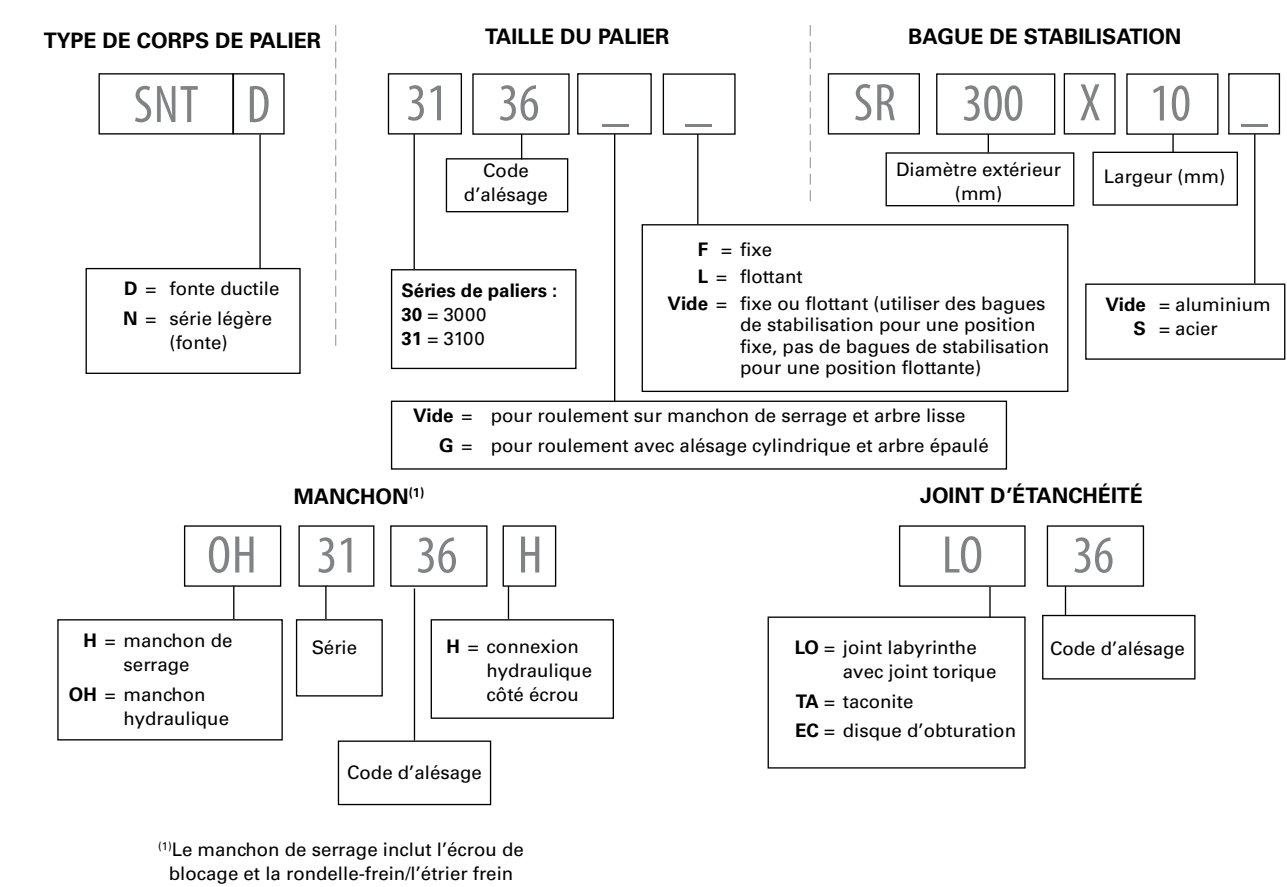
TYPE DE CORPS DE PALIER

SNT D

D = fonte ductile
N = série légère (fonte)

TAILLE DU PALIER

31 36 _ _

Code d'alésage

Séries de paliers :
30 = 3000
31 = 3100

F = fixe
L = flottant
Vide = fixe ou flottant (utiliser des bagues de stabilisation pour une position fixe, pas de bagues de stabilisation pour une position flottante)

Vide = pour roulement sur manchon de serrage et arbre lisse
G = pour roulement avec alésage cylindrique et arbre épaulé

BAGUE DE STABILISATION

SR 300 X 10 _

Diamètre extérieur (mm)

Largeur (mm)

Vide = aluminium
S = acier

MANCHON$^{(1)}$

OH 31 36 H

H = manchon de serrage
OH = manchon hydraulique

Série

H = connexion hydraulique côté écrou

Code d'alésage

JOINT D'ÉTANCHÉITÉ

LO 36

LO = joint labyrinthe avec joint torique
TA = taconite
EC = disque d'obturation

Code d'alésage

$^{(1)}$Le manchon de serrage inclut l'écrou de blocage et la rondelle-frein/l'étrier frein